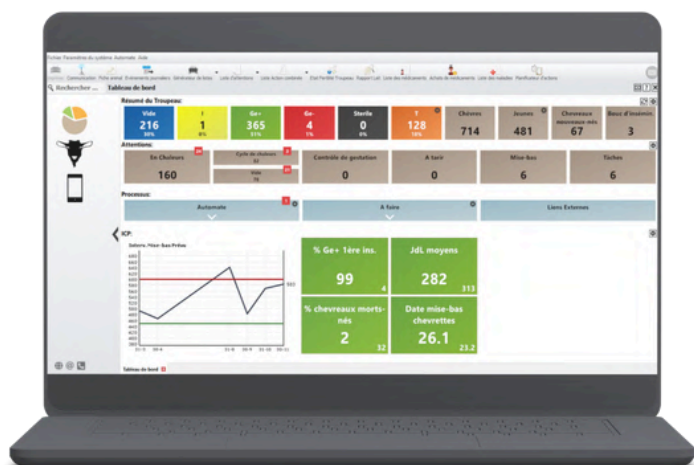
Fichier Paramètres du système Automate Aide

Bienvenu Communication Fiche animal Evénements journaliers Générateur de listes Liste d'attentions Liste Action combinée Etat Parfaite Troupeau Rapport Lait Liste des médicaments Achats de médicaments Liste des maladies Planificateur Tracteurs

Rechercher ... Tableau de bord

Résumé du Troupeau:

| Vide 216 30% | ! 1 0% | Ge+ 365 51% | Ge- 4 1% | Sterile 0 0% | ? 128 18% | Chèvres 714 | Jeunes 481 | Chevreaux nouveaux-nés 67 | Bouc d'insémin 3 |

Attentions:

| En Chaleurs 160 | Cycle de chaleurs 53 / 70 | Contrôle de gestation 0 | A tarir 0 | Mise-bas 6 | Tâches 6 |

Processus:

Automate | A faire | Liens Externes

ICP:

Delivrés, Vêler-bas-Prêtes

% Ge+ 1ère ins. 99 4

JdL moyens 282 313

% chevreaux morts-nés 2 32

Date mise-bas chevrettes 26.1 23.2

Tableau de bord